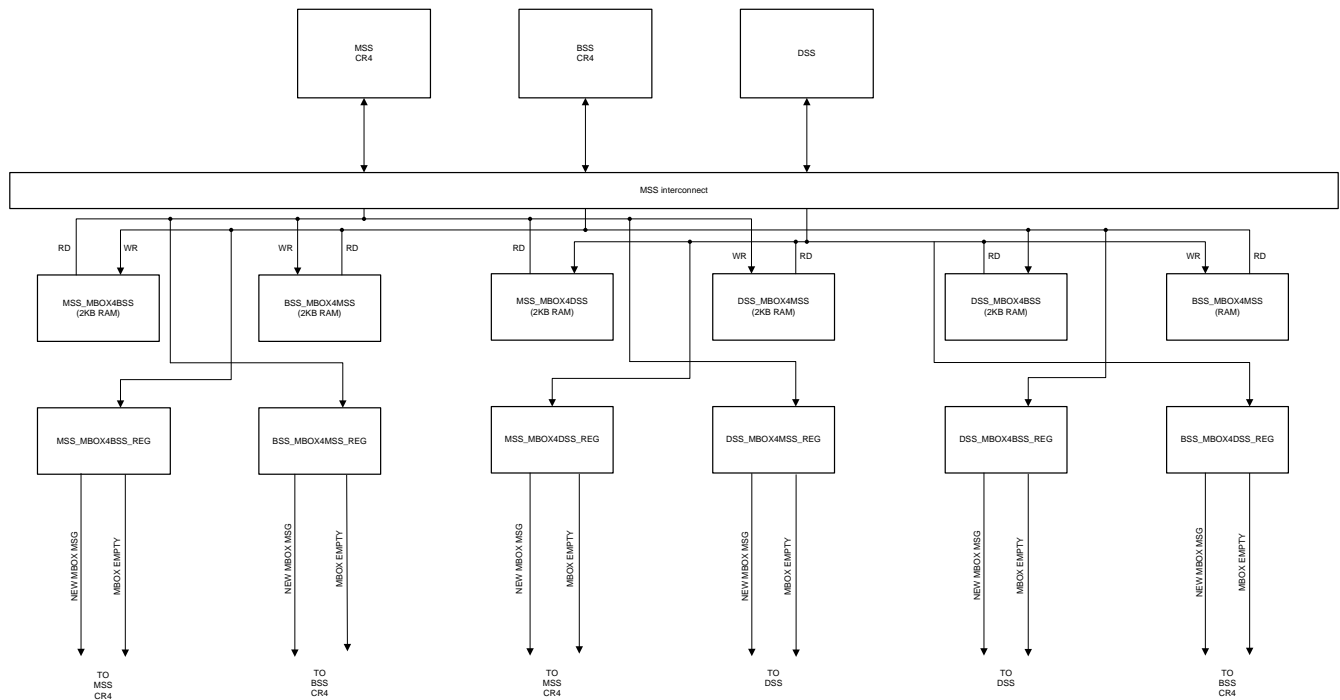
MSS
CR4

BSS
CR4

DSS

MSS interconnect

RD
WR
WR
RD
RD
WR
RD
RD
WR
RD

MSS_MBOX4BSS
(2KB RAM)

BSS_MBOX4MSS
(2KB RAM)

MSS_MBOX4DSS
(2KB RAM)

DSS_MBOX4MSS
(2KB RAM)

DSS_MBOX4BSS
(2KB RAM)

BSS_MBOX4MSS
(RAM)

MSS_MBOX4BSS_REG

BSS_MBOX4MSS_REG

MSS_MBOX4DSS_REG

DSS_MBOX4MSS_REG

DSS_MBOX4BSS_REG

BSS_MBOX4DSS_REG

NEW MBOX MSG
MBOX EMPTY
NEW MBOX MSG
MBOX EMPTY
NEW MBOX MSG
MBOX EMPTY
NEW MBOX MSG
MBOX EMPTY
NEW MBOX MSG
MBOX EMPTY
NEW MBOX MSG
MBOX EMPTY

TO
MSS
CR4

TO
BSS
CR4

TO
MSS
CR4

TO
DSS

TO
DSS

TO
BSS
CR4